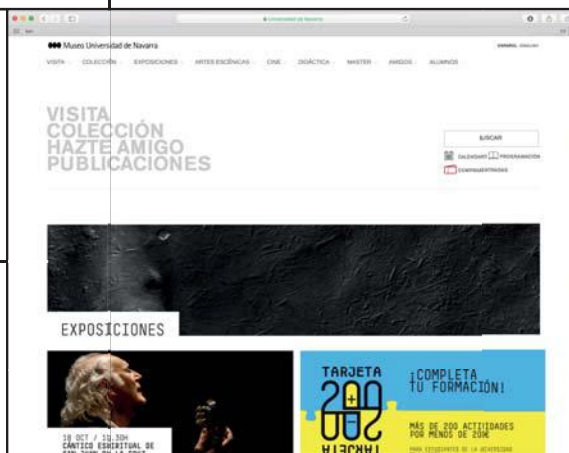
Universidad de Navarra

Museo Universidad de Navarra

ESPAÑOL ENGLISH

VISITA COLECCIÓN EXPOSICIONES ARTES ESCÉNICAS CINE DIDÁCTICA MASTER AMIGOS ALUMNOS

VISITA
COLECCIÓN
HAZTE AMIGO
PUBLICACIONES

BUSCAR

CALENDARIO PROGRAMACIÓN

COMPRAR ENTRADAS

EXPOSICIONES

19 OCT / 19.30H
CÁNTICO ESPIRITUAL DE
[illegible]

TARJETA
200
TARJETA

¡COMPLETA TU FORMACIÓN!

MÁS DE 200 ACTIVIDADES POR MENOS DE 20€

PARA ESTUDIANTES DE LA UNIVERSIDAD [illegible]